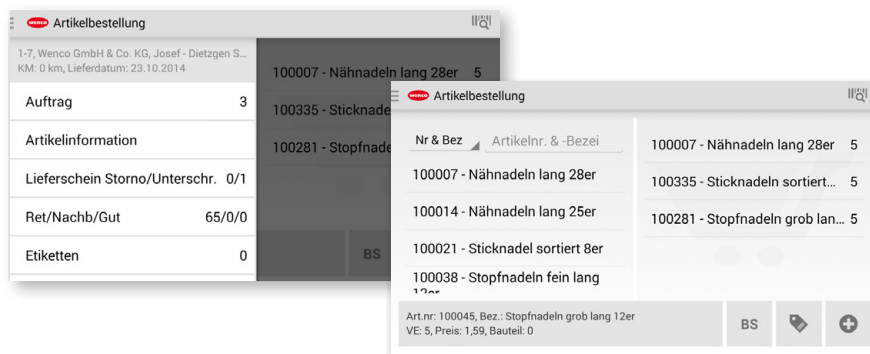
wenco Artikelbestellung

1-7, Wenco GmbH & Co. KG, Josef - Dietzgen S...
KM: 0 km, Lieferdatum: 23.10.2014

Auftrag 3

Artikelinformation

Lieferschein Storno/Unterschr. 0/1

Ret/Nachb/Gut 65/0/0

Etiketten 0

100007 - Nähnadeln lang 28er 5

100335 - Sticknadel

100281 - Stopfnade

BS

wenco Artikelbestellung

Nr & Bez

Artikelnr. & -Bezei

100007 - Nähnadeln lang 28er

100014 - Nähnadeln lang 25er

100021 - Sticknadel sortiert 8er

100038 - Stopfnadeln fein lang 12er

100007 - Nähnadeln lang 28er 5

100335 - Sticknadeln sortiert... 5

100281 - Stopfnadeln grob lan... 5

Art.nr: 100045, Bez.: Stopfnadeln grob lang 12er
VE: 5, Preis: 1,59, Bauteil: 0

BS